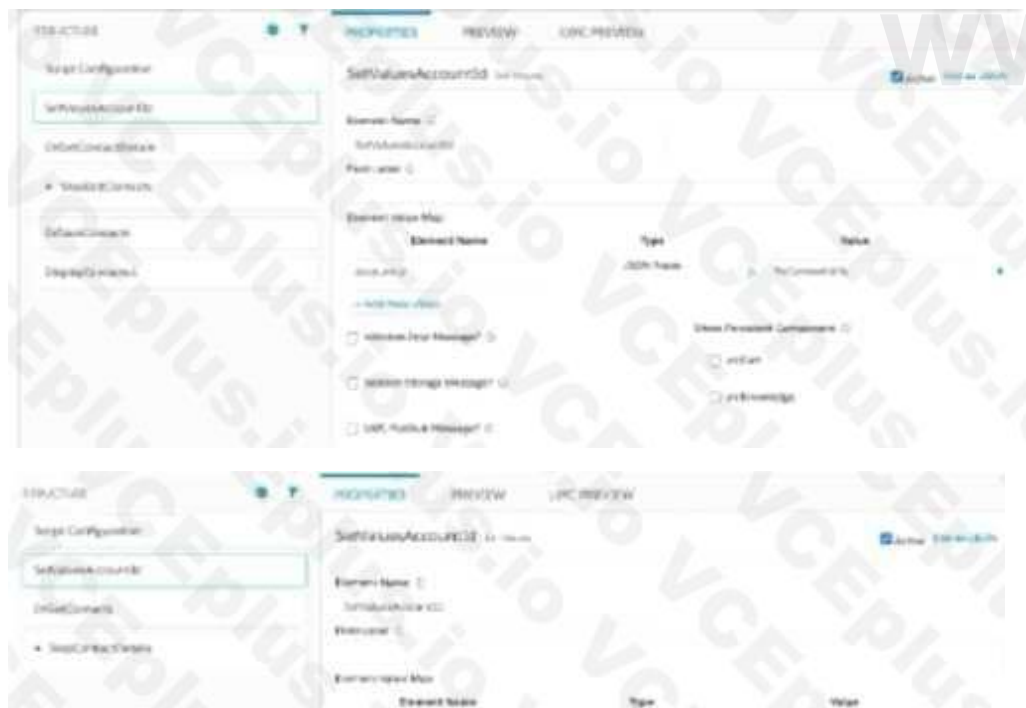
STRUCTURE

Script Configuration

SetValuesAccountId

DRGetContactDetails

• StepEditContacts

DefaultContacts

DisplayContacts

PROPERTIES PREVIEW LWC PREVIEW

SetValuesAccountId Set Values

Active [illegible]

Element Name

SetValuesAccountId

Field Label

Element Value Map

| Element Name | Type | Value |
|---|---|---|
| AccountId | JSON Path | %ContextId% |

+ Add New Value

Welcome Pane Message?

Show Persistent Component

Session Storage Message?

wsCart

wsKnowledge

LWC PubSub Message?

STRUCTURE

Script Configuration

SetValuesAccountId

DRGetContacts

• StepContactDetails

PROPERTIES PREVIEW LWC PREVIEW

SetValuesAccountId Set Values

Active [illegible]

Element Name

SetValuesAccountId

Field Label

Element Value Map

| Element Name | Type | Value |
|---|---|---|